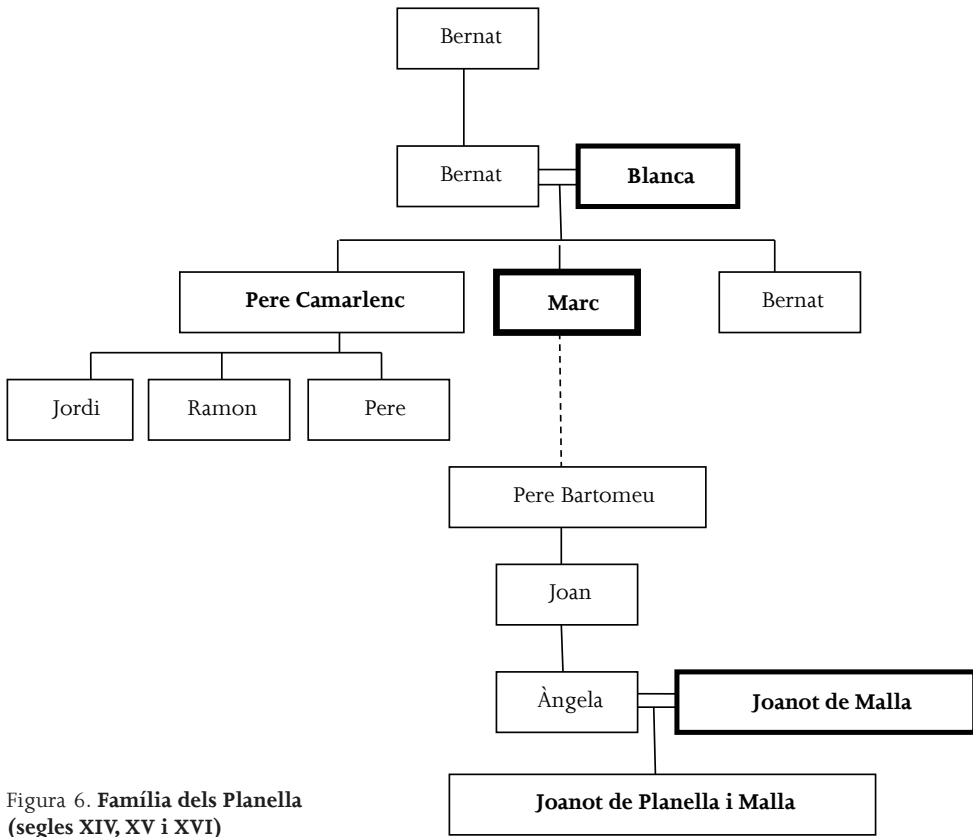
Bernat

Bernat

Blanca

Pere Camarlenc

Marc

Bernat

Jordi

Ramon

Pere

Pere Bartomeu

Joan

Àngela

Joanot de Malla

Joanot de Planella i Malla

Figura 6. Família dels Planella (segles XIV, XV i XVI)